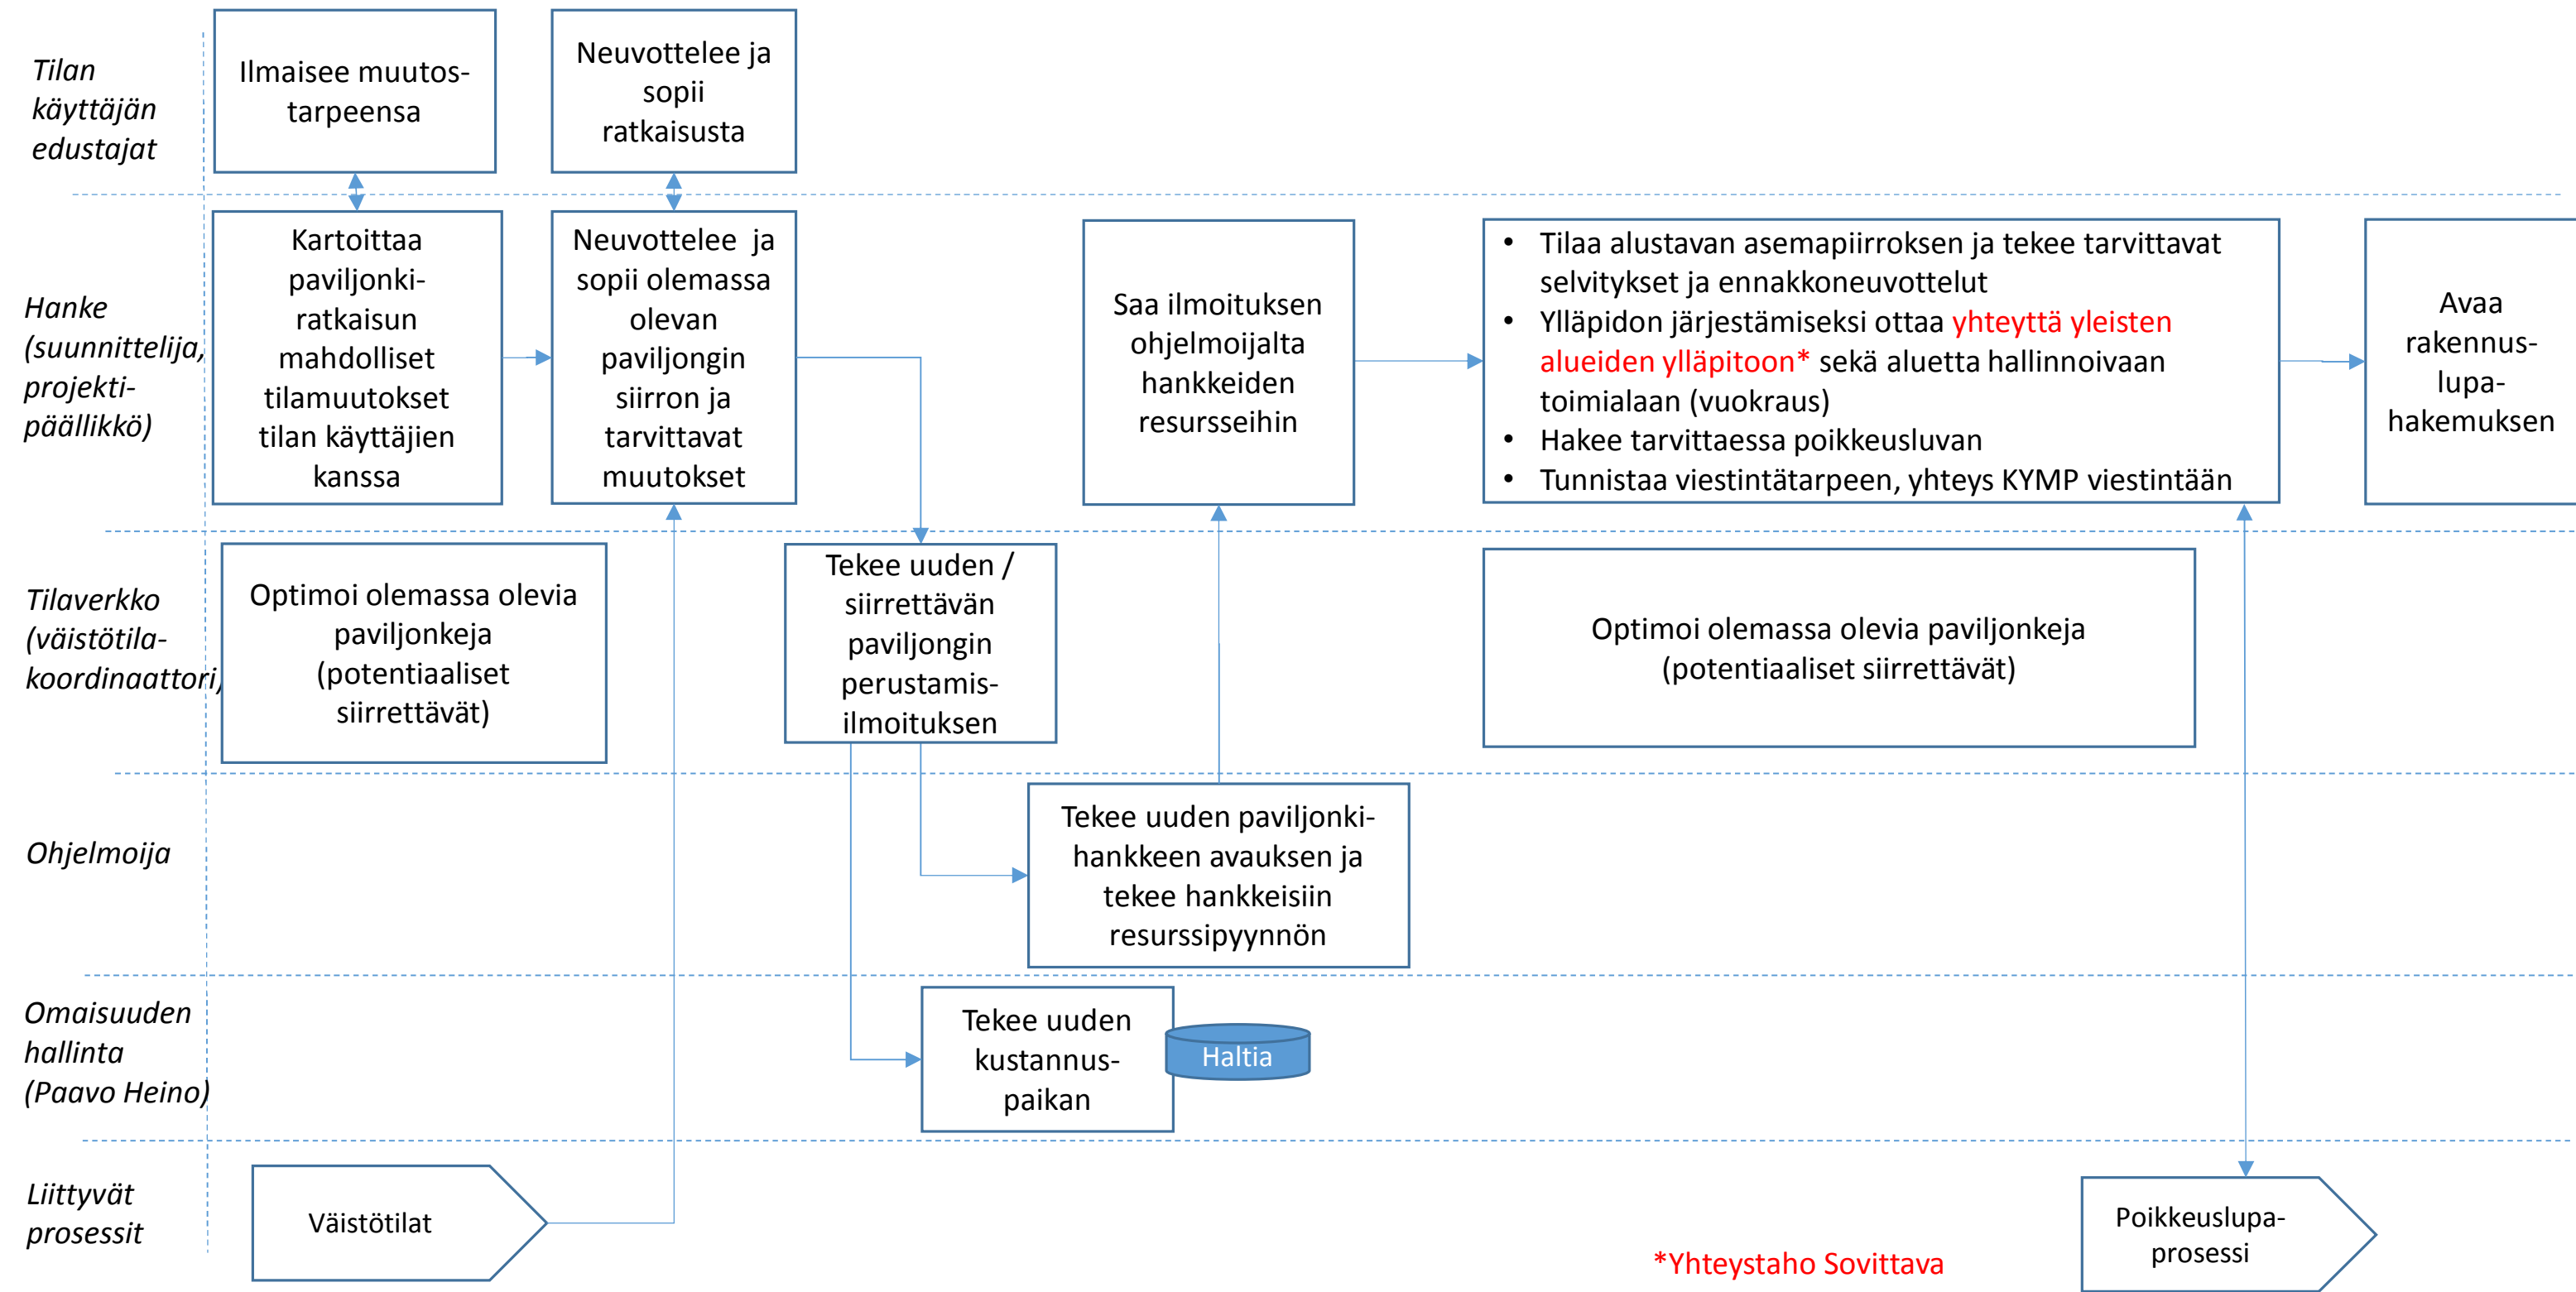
Tilan käyttäjän edustajat

Ilmaisee muutostarpeensa

Neuvottelee ja sopii ratkaisusta

Hanke (suunnittelija, projektipäällikkö)

Kartoittaa paviljonkiratkaisun mahdolliset tilamuutokset tilan käyttäjien kanssa

Neuvottelee ja sopii olemassa olevan paviljongin siirron ja tarvittavat muutokset

Saa ilmoituksen ohjelmoijalta hankkeiden resursseihin

• Tilaa alustavan asemapiirroksen ja tekee tarvittavat selvitykset ja ennakkoneuvottelut
• Ylläpidon järjestämiseksi ottaa yhteyttä yleisten alueiden ylläpitoon* sekä aluetta hallinnoivaan toimialaan (vuokraus)
• Hakee tarvittaessa poikkeusluvan
• Tunnistaa viestintätarpeen, yhteys KYMP viestintään

Avaa rakennuslupahakemuksen

Tilaverkko (väistötilakoordinaattori)

Optimoi olemassa olevia paviljonkeja (potentiaaliset siirrettävät)

Tekee uuden / siirrettävän paviljongin perustamisilmoituksen

Optimoi olemassa olevia paviljonkeja (potentiaaliset siirrettävät)

Ohjelmoija

Tekee uuden paviljonkihankkeen avauksen ja tekee hankkeisiin resurssipyynnön

Omaisuuden hallinta (Paavo Heino)

Tekee uuden kustannuspaikan

Haltia

Liittyvät prosessit

Väistötilat

*Yhteystaho Sovittava

Poikkeuslupaprosessi